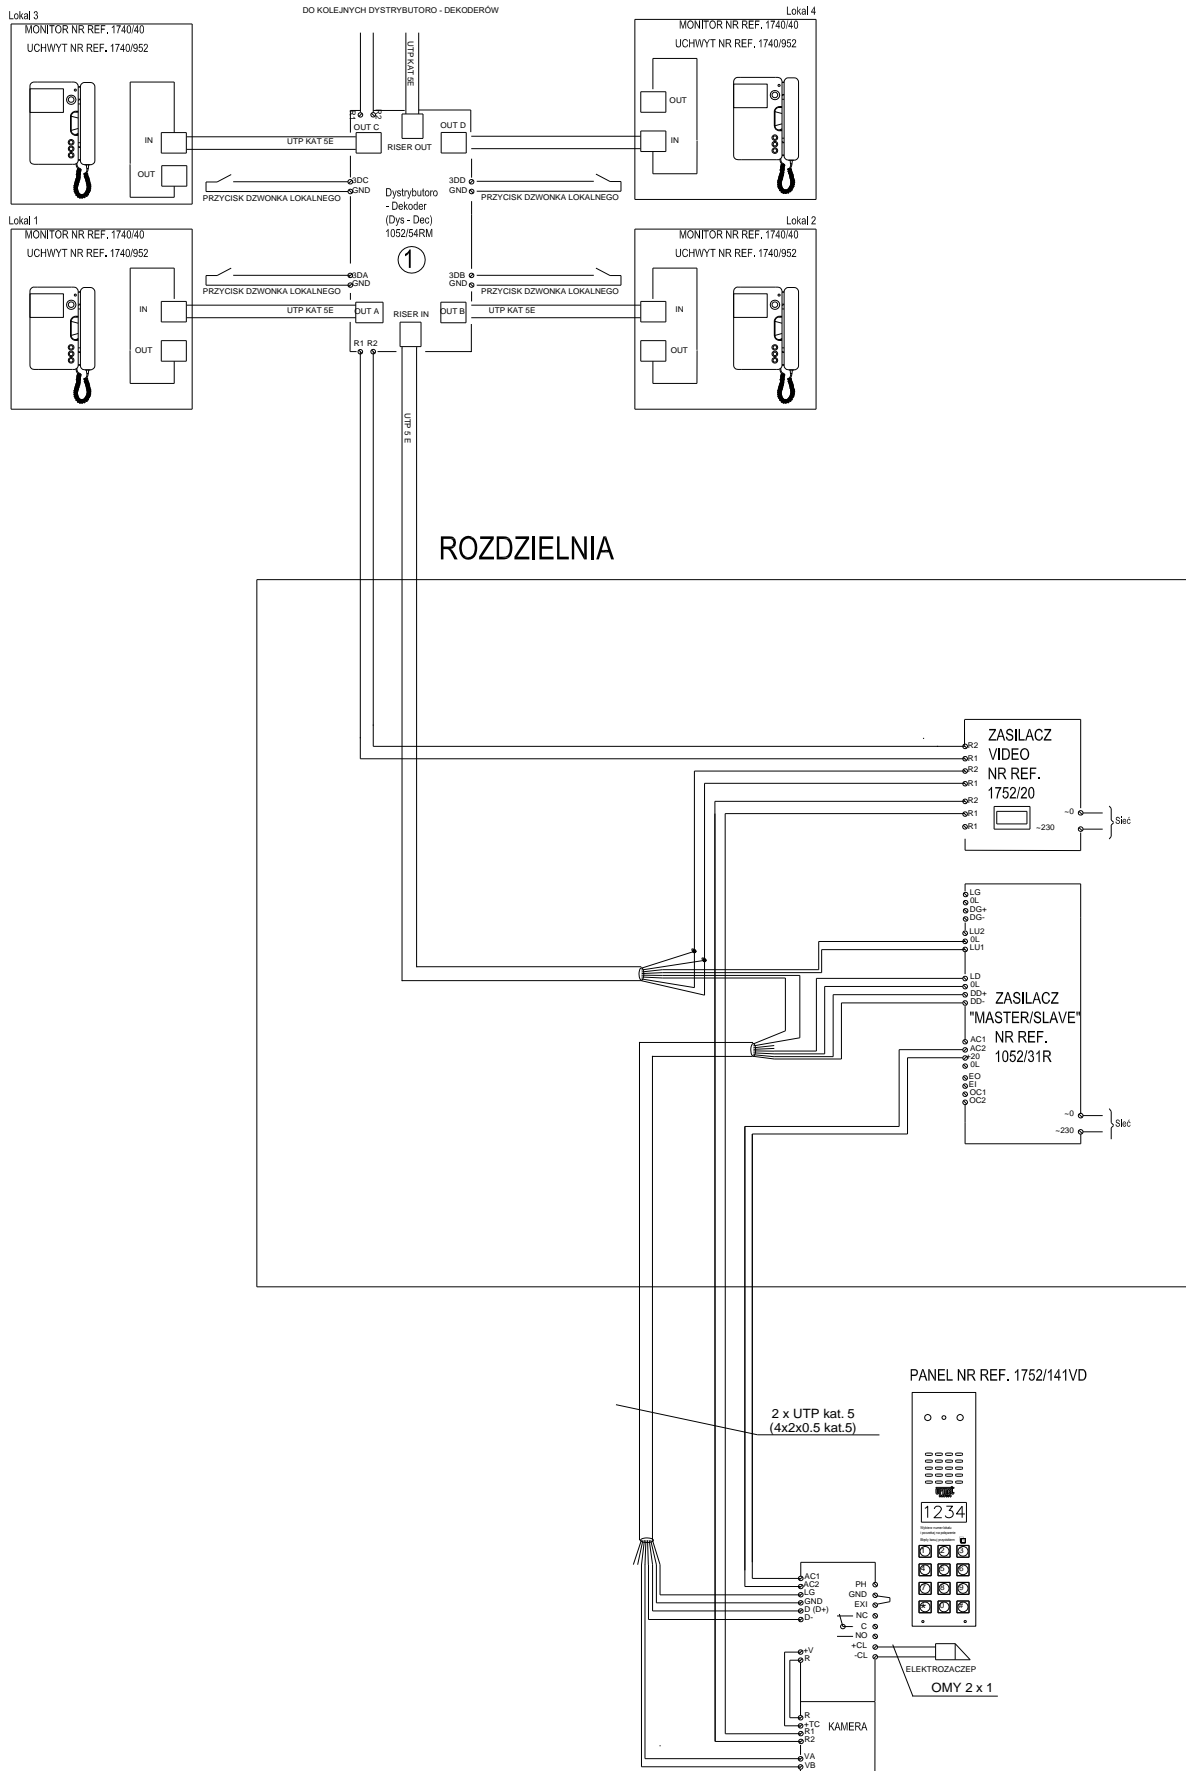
DO KOLEJNYCH DYSTRYBUTORO - DEKODERÓW

Lokal 3
MONITOR NR REF. 1740/40
UCHWYT NR REF. 1740/952

IN
OUT

Lokal 4
MONITOR NR REF. 1740/40
UCHWYT NR REF. 1740/952

OUT
IN

UTP KAT 5E
R1 R2
OUT C
UTP KAT 5E
RISER OUT
OUT D

3DC
GND
PRZYCISK DZWONKA LOKALNEGO
3DD
GND
PRZYCISK DZWONKA LOKALNEGO

Dystrybutoro - Dekoder (Dys - Dec) 1052/54RM
1

Lokal 1
MONITOR NR REF. 1740/40
UCHWYT NR REF. 1740/952

IN
OUT

Lokal 2
MONITOR NR REF. 1740/40
UCHWYT NR REF. 1740/952

IN
OUT

3DA
GND
PRZYCISK DZWONKA LOKALNEGO
3DB
GND
PRZYCISK DZWONKA LOKALNEGO

UTP KAT 5E
OUT A
RISER IN
OUT B
UTP KAT 5E
R1 R2

UTP 5 E

ROZDZIELNIA

ZASILACZ VIDEO NR REF. 1752/20
R2
R1
R2
R1
R2
R1
R1
~0
~230
Sieć

LG
0L
DG+
DG-
LU2
0L
LU1
LD
0L
DD+
DD-
AC1
AC2
20
0L
EO
EI
OC1
OC2
ZASILACZ "MASTER/SLAVE" NR REF. 1052/31R
~0
~230
Sieć

PANEL NR REF. 1752/141VD

2 x UTP kat. 5
(4x2x0.5 kat.5)

1234

AC1
AC2
LG
GND
D (D+)
D-
PH
GND
EXI
NC
C
NO
+CL
-CL
ELEKTROZACZEP
OMY 2 x 1

+V
R
R
+TC
R1
R2
KAMERA
VA
VB